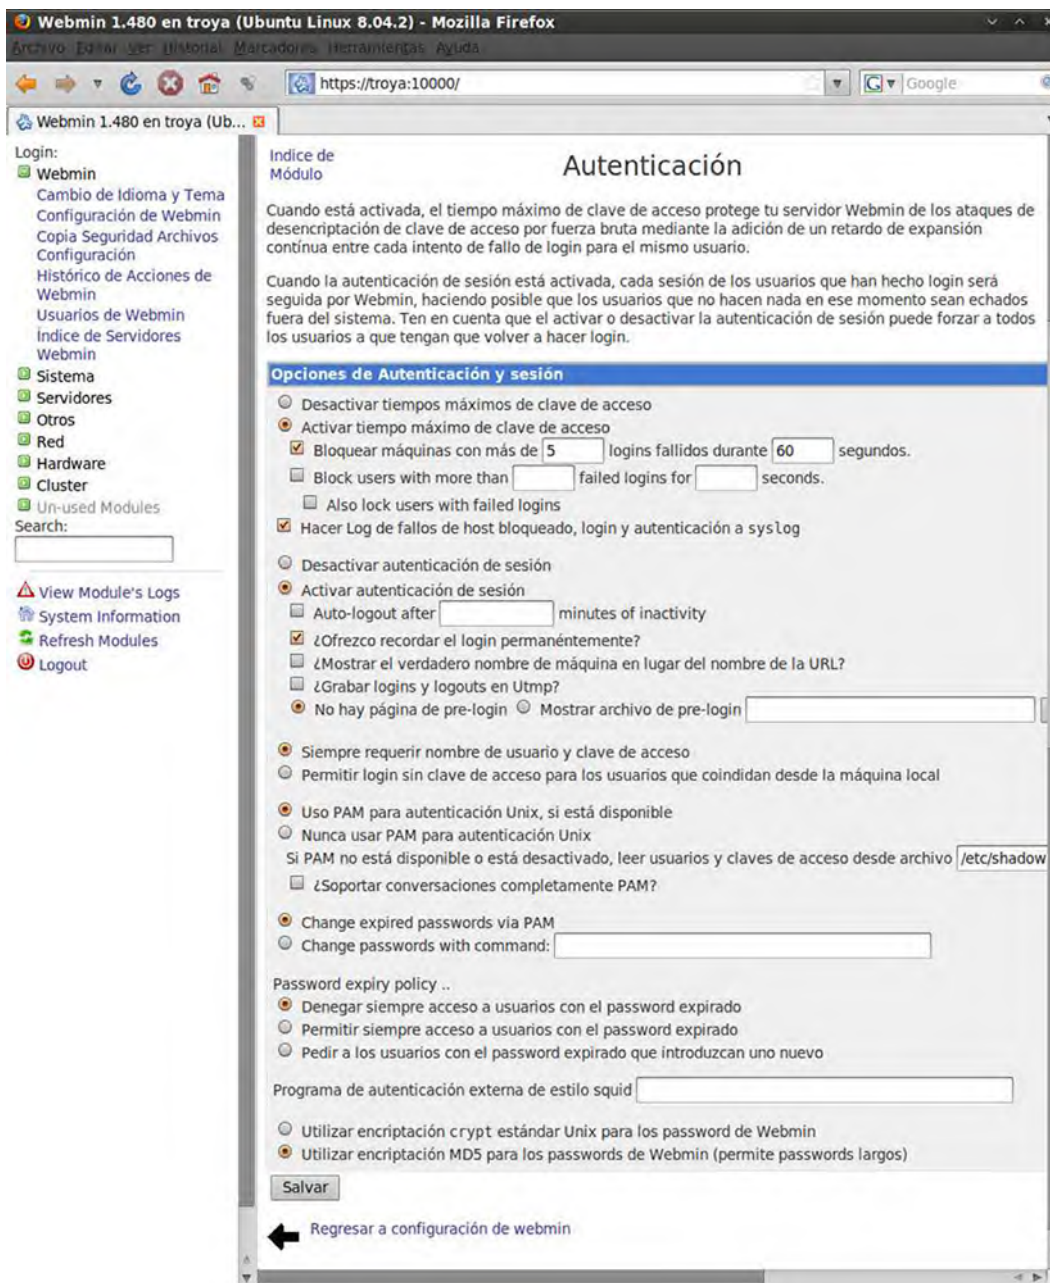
Webmin 1.480 en troya (Ubuntu Linux 8.04.2) - Mozilla Firefox

Archivo Editar Ver Historial Marcadores Herramientas Ayuda

https://troya:10000/

Google

Webmin 1.480 en troya (Ub...

Login:
Webmin
Cambio de Idioma y Tema
Configuración de Webmin
Copia Seguridad Archivos Configuración
Histórico de Acciones de Webmin
Usuarios de Webmin
Indice de Servidores Webmin
Sistema
Servidores
Otros
Red
Hardware
Cluster
Un-used Modules
Search:

View Module's Logs
System Information
Refresh Modules
Logout

Indice de Módulo

Autenticación

Cuando está activada, el tiempo máximo de clave de acceso protege tu servidor Webmin de los ataques de desencriptación de clave de acceso por fuerza bruta mediante la adición de un retardo de expansión contínua entre cada intento de fallo de login para el mismo usuario.

Cuando la autenticación de sesión está activada, cada sesión de los usuarios que han hecho login será seguida por Webmin, haciendo posible que los usuarios que no hacen nada en ese momento sean echados fuera del sistema. Ten en cuenta que el activar o desactivar la autenticación de sesión puede forzar a todos los usuarios a que tengan que volver a hacer login.

Opciones de Autenticación y sesión

Desactivar tiempos máximos de clave de acceso
Activar tiempo máximo de clave de acceso
Bloquear máquinas con más de 5 logins fallidos durante 60 segundos.
Block users with more than failed logins for seconds.
Also lock users with failed logins
Hacer Log de fallos de host bloqueado, login y autenticación a syslog

Desactivar autenticación de sesión
Activar autenticación de sesión
Auto-logout after minutes of inactivity
¿Ofrezco recordar el login permanéntemente?
¿Mostrar el verdadero nombre de máquina en lugar del nombre de la URL?
¿Grabar logins y logouts en Utmp?
No hay página de pre-login Mostrar archivo de pre-login

Siempre requerir nombre de usuario y clave de acceso
Permitir login sin clave de acceso para los usuarios que coindidan desde la máquina local

Uso PAM para autenticación Unix, si está disponible
Nunca usar PAM para autenticación Unix
Si PAM no está disponible o está desactivado, leer usuarios y claves de acceso desde archivo /etc/shadow
¿Soportar conversaciones completamente PAM?

Change expired passwords via PAM
Change passwords with command:

Password expiry policy ..
Denegar siempre acceso a usuarios con el password expirado
Permitir siempre acceso a usuarios con el password expirado
Pedir a los usuarios con el password expirado que introduzcan uno nuevo

Programa de autenticación externa de estilo squid

Utilizar encriptación crypt estándar Unix para los password de Webmin
Utilizar encriptación MD5 para los passwords de Webmin (permite passwords largos)

Salvar

Regresar a configuración de webmin